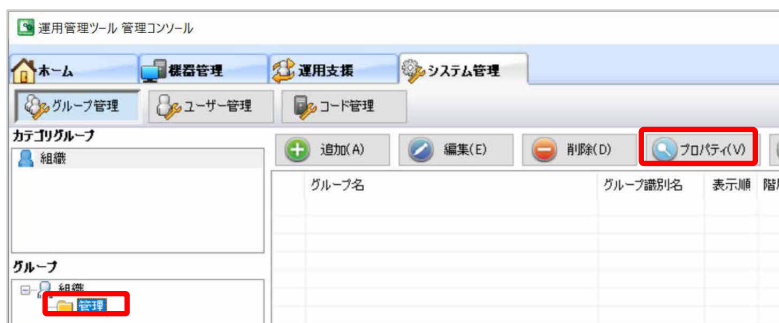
運用管理ツール 管理コンソール

ホーム
機器管理
運用支援
システム管理

グループ管理
ユーザー管理
コード管理

カテゴリグループ
組織

追加(A)
編集(E)
削除(D)
プロパティ(V)

| グループ名 | グループ識別名 | 表示順 | 階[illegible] |
|---|---|---|---|
| | | | |

グループ
組織
管理